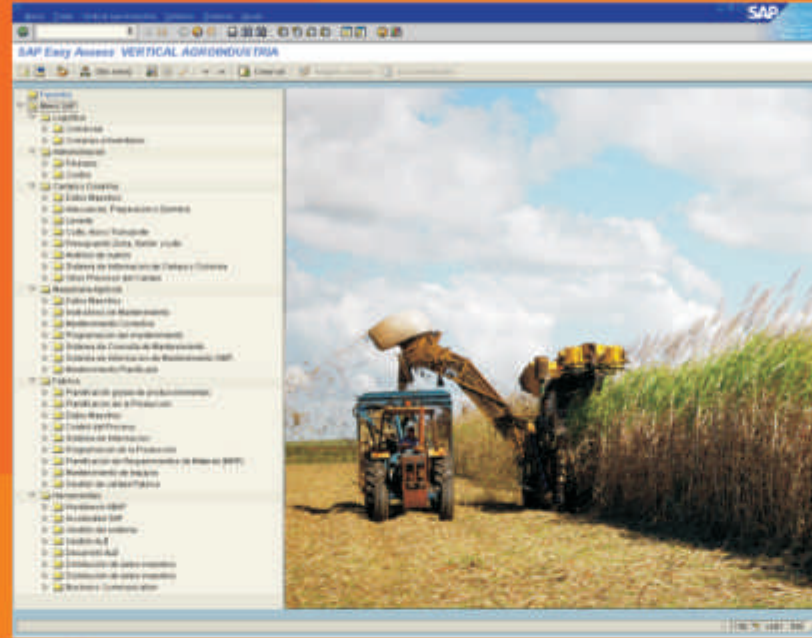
Menú Tratar Pasar a Favoritos Detalles Sistema Ayuda

SAP

SAP Easy Access VERTICAL AGROINDUSTRIA

Otro menú

Crear rol

Favoritos
Menú SAP
Logística
Comercial
Compras e Inventarios
Administración
Finanzas
Costos
Campo y Cosecha
Datos Maestros
Adecuación, Preparación y Siembra
Levante
Corte, Alce y Transporte
Presupuesto Zafra, Monitor y Cultivo
Análisis de suelos
Sistema de Información de Campo y Cosecha
Otros Procesos del Campo
Mantenimiento Agrícola
Datos Maestros
Indicadores de Mantenimiento
Mantenimiento Correctivo
Programación del mantenimiento
Sistema de Consulta de Mantenimiento
Sistema de Información de Mantenimiento SMP
Mantenimiento Planificado
Fábrica
Planificación global de producción/ventas
Planificación de la Producción
Datos Maestros
Control del Proceso
Sistema de Información
Programación de la Producción
Planificación de Requerimientos de Material (MRP)
Mantenimiento de Equipos
Gestión de calidad Fábrica
Herramientas
Workbench ABAP
Accesibilidad SAP
Gestión del sistema
Gestión ALE
Desarrollo Aud
Distribución de datos maestros
Distribución de datos maestros
Business Communication

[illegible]